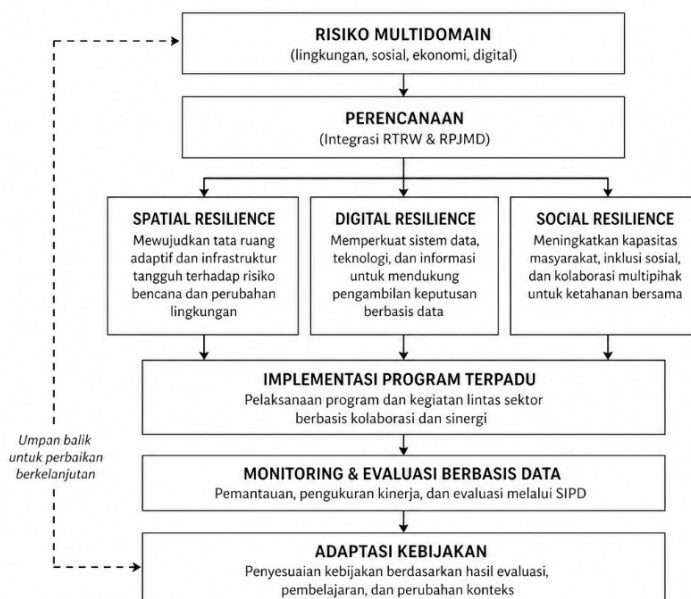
RISIKO MULTIDOMAIN
(lingkungan, sosial, ekonomi, digital)

PERENCANAAN
(Integrasi RTRW & RPJMD)

SPATIAL RESILIENCE
Mewujudkan tata ruang adaptif dan infrastruktur tangguh terhadap risiko bencana dan perubahan lingkungan

DIGITAL RESILIENCE
Memperkuat sistem data, teknologi, dan informasi untuk mendukung pengambilan keputusan berbasis data

SOCIAL RESILIENCE
Meningkatkan kapasitas masyarakat, inklusi sosial, dan kolaborasi multipihak untuk ketahanan bersama

IMPLEMENTASI PROGRAM TERPADU
Pelaksanaan program dan kegiatan lintas sektor berbasis kolaborasi dan sinergi

Umpan balik untuk perbaikan berkelanjutan

MONITORING & EVALUASI BERBASIS DATA
Pemantauan, pengukuran kinerja, dan evaluasi melalui SIPD

ADAPTASI KEBIJAKAN
Penyesuaian kebijakan berdasarkan hasil evaluasi, pembelajaran, dan perubahan konteks